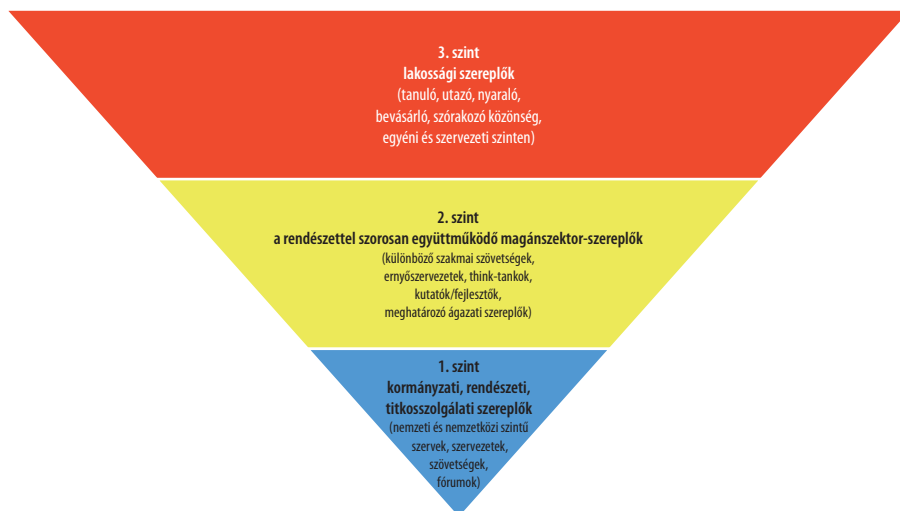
3. szint
lakossági szereplők
(tanuló, utazó, nyaraló, bevásárló, szórakozó közönség, egyéni és szervezeti szinten)

2. szint
a rendészettel szorosan együttműködő magánszektor-szereplők
(különböző szakmai szövetségek, ernyőszervezetek, think-tankok, kutatók/fejlesztők, meghatározó ágazati szereplők)

1. szint
kormányzati, rendészeti, titkosszolgálati szereplők
(nemzeti és nemzetközi szintű szervek, szervezetek, szövetségek, fórumok)